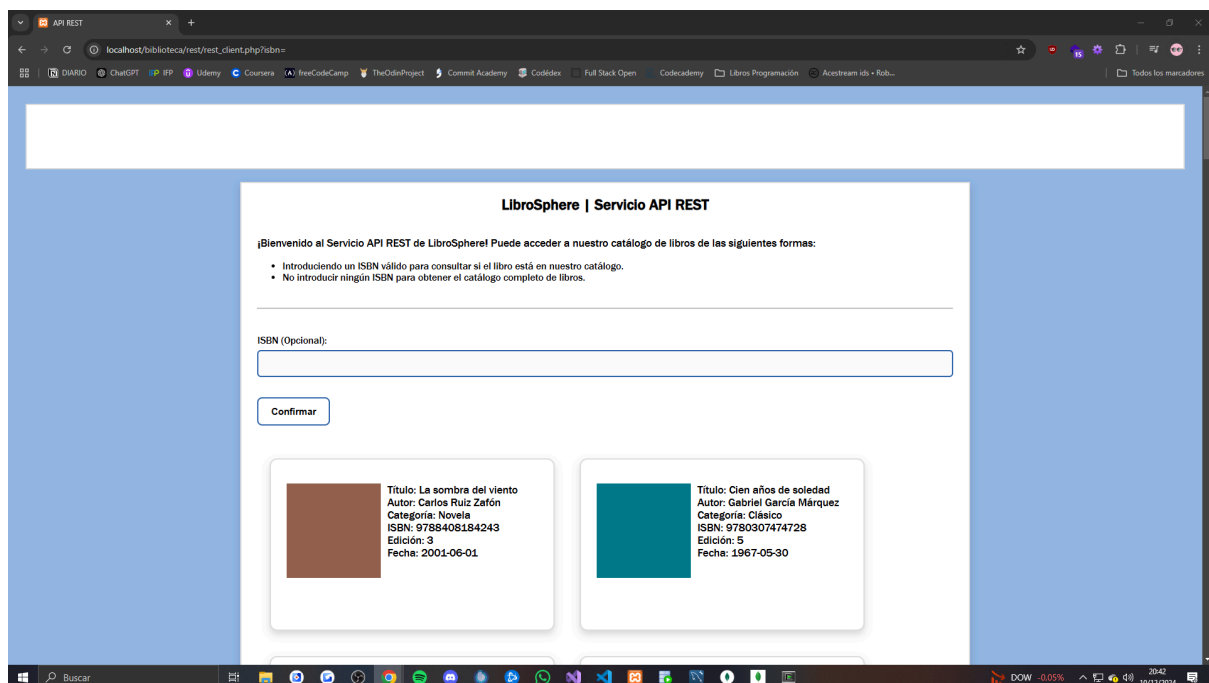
API REST

localhost/biblioteca/rest/rest_client.php?isbn=

DIARIO ChatGPT IFP Udemy Coursera freeCodeCamp TheOdinProject Commit Academy Codédex Full Stack Open Codecademy Libros Programación Acestream ids • Rob...

Todos los marcadores

LibroSphere | Servicio API REST

¡Bienvenido al Servicio API REST de LibroSphere! Puede acceder a nuestro catálogo de libros de las siguientes formas:

- Introduciendo un ISBN válido para consultar si el libro está en nuestro catálogo.
- No introducir ningún ISBN para obtener el catálogo completo de libros.

ISBN (Opcional):

Confirmar

Título: La sombra del viento
Autor: Carlos Ruiz Zafón
Categoría: Novela
ISBN: 9788408184243
Edición: 3
Fecha: 2001-06-01

Título: Cien años de soledad
Autor: Gabriel García Márquez
Categoría: Clásico
ISBN: 9780307474728
Edición: 5
Fecha: 1967-05-30

Buscar

DOW -0,05%

20:42